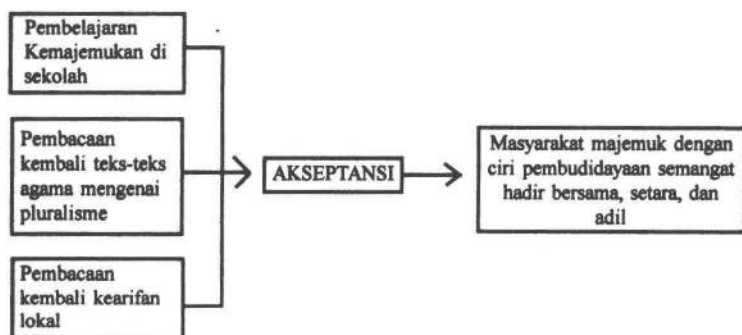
Pembelajaran Kemajemukan di sekolah

Pembacaan kembali teks-teks agama mengenai pluralisme

Pembacaan kembali kearifan lokal

AKSEPTANSI

Masyarakat majemuk dengan ciri pembudidayaan semangat hadir bersama, setara, dan adil